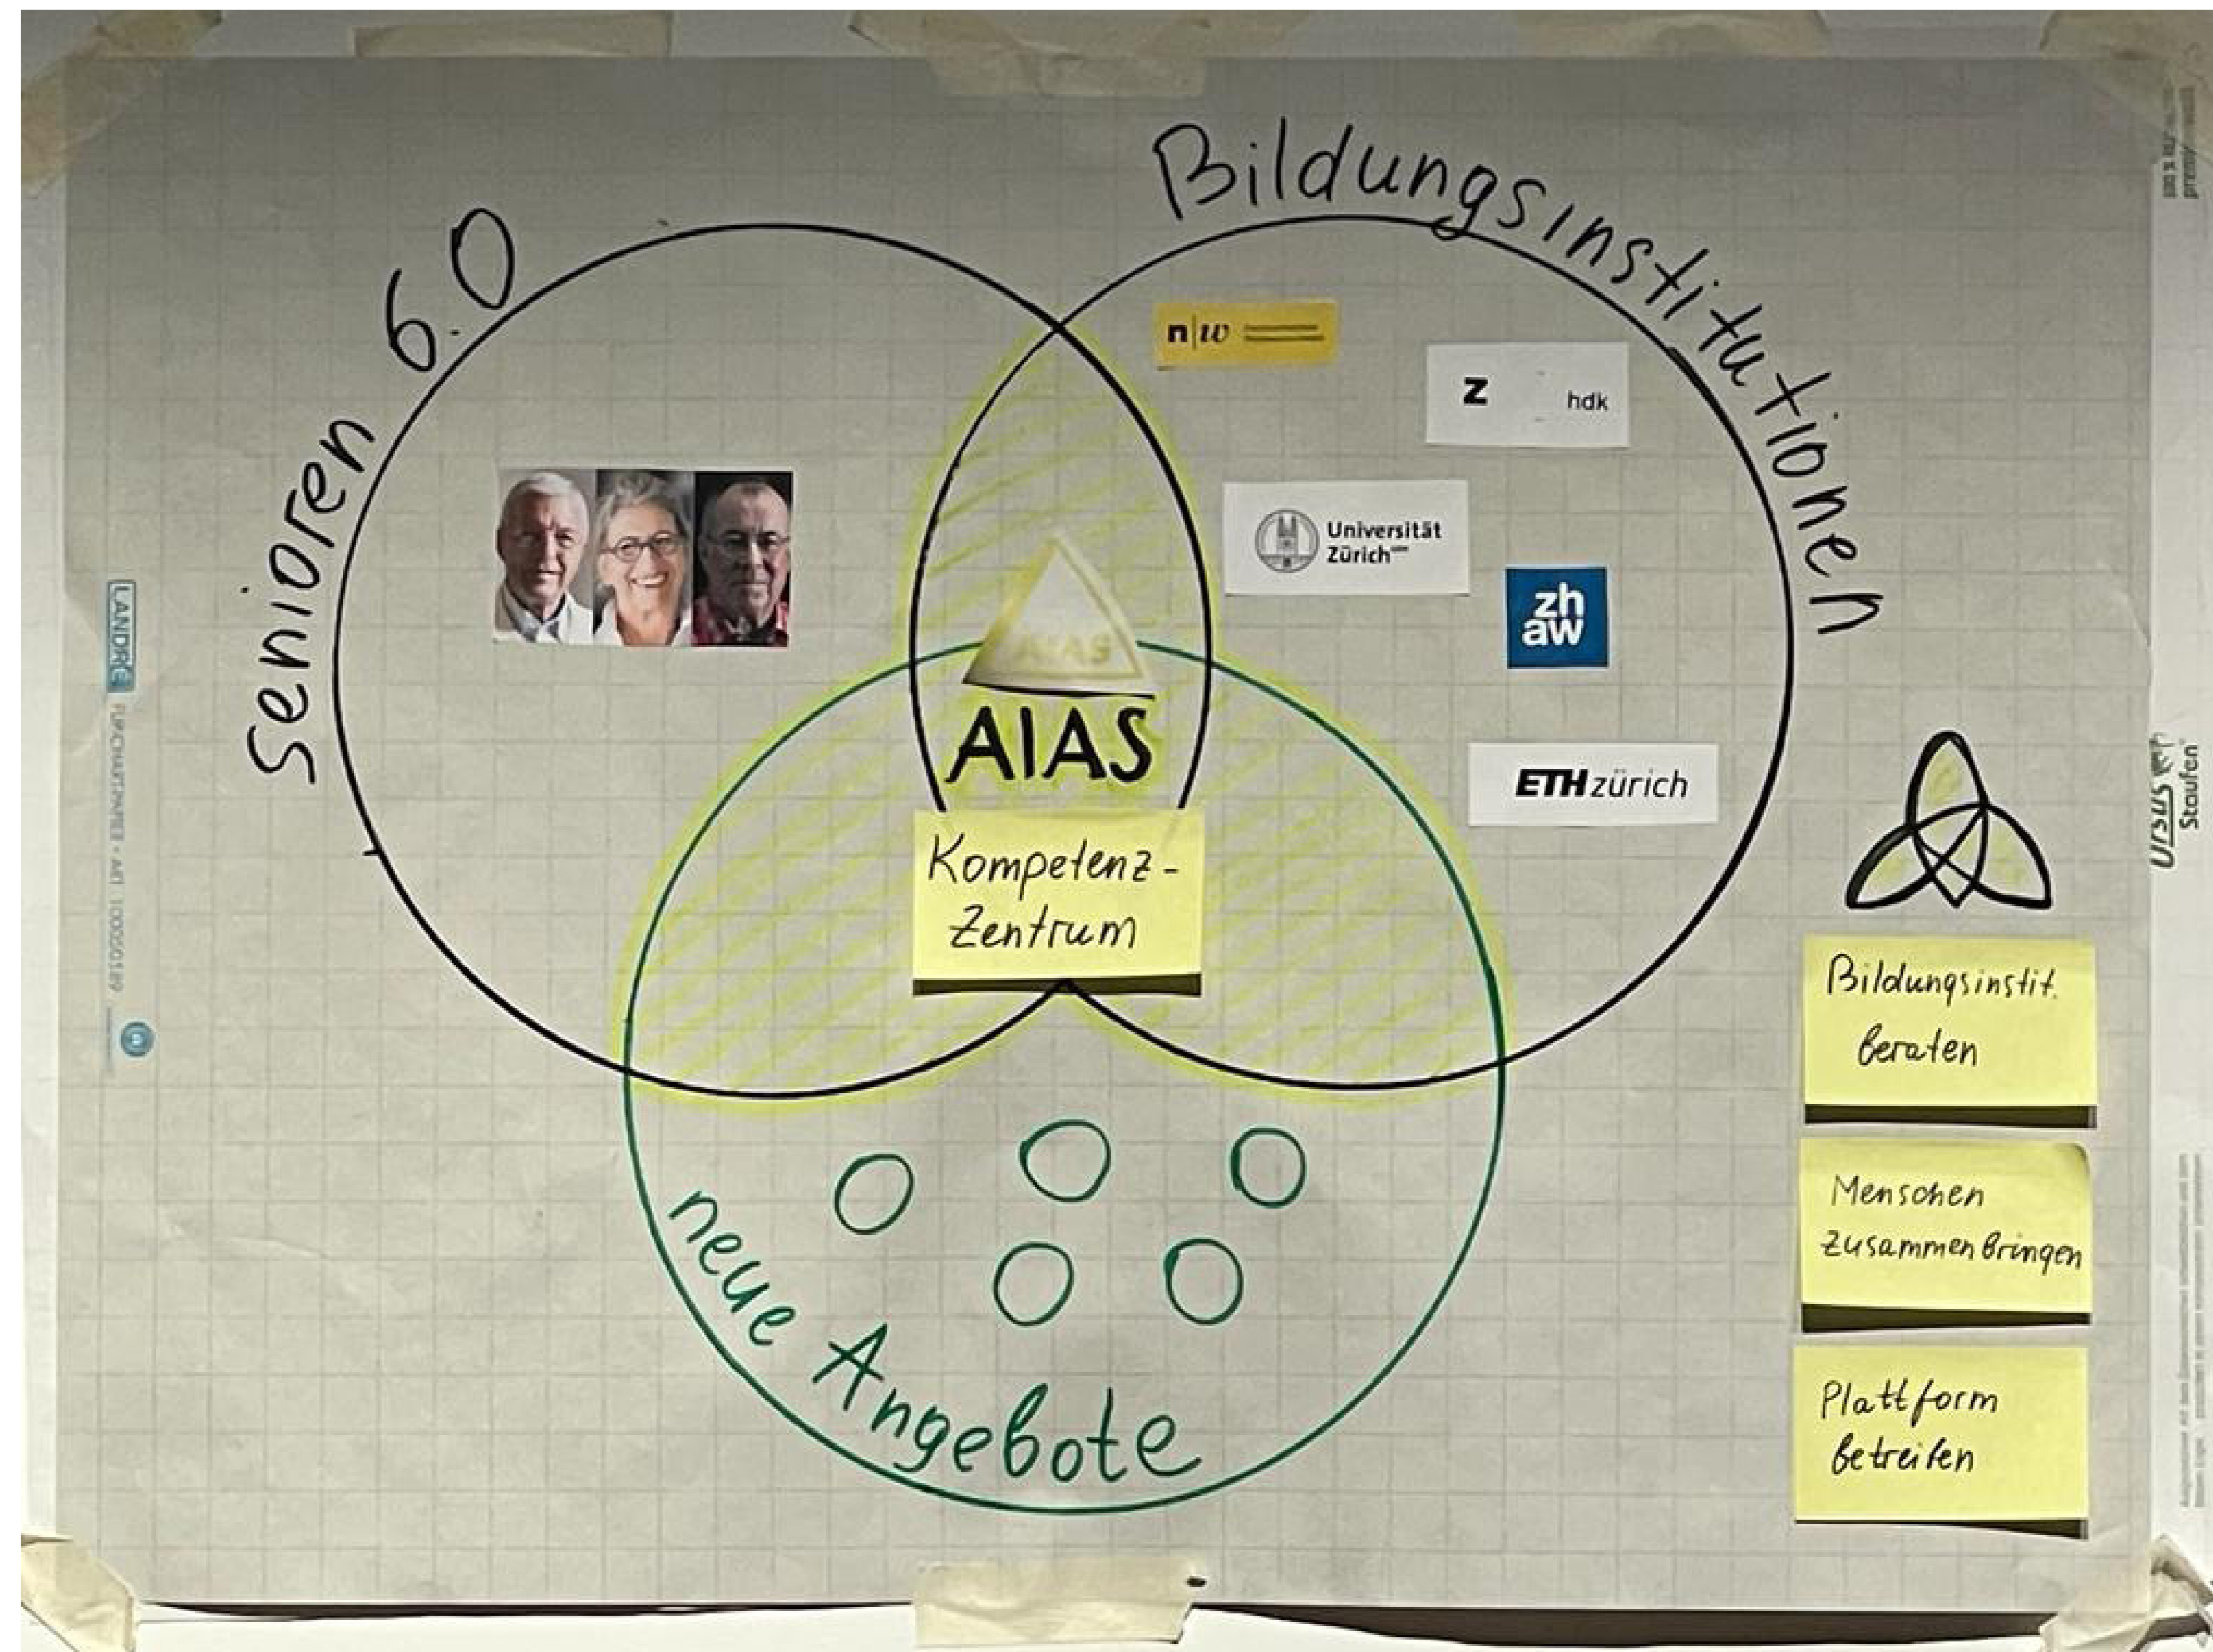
Senioren 6.0

Bildungsinstitutionen

n|w

z hdk

Universität Zürich

zh aw

ETH zürich

AIAS

AIAS

Kompetenz-Zentrum

neue Angebote

Bildungsinstit. beraten

Menschen zusammenbringen

Plattform betreiben

LANDRÉ

Ursus Staufen